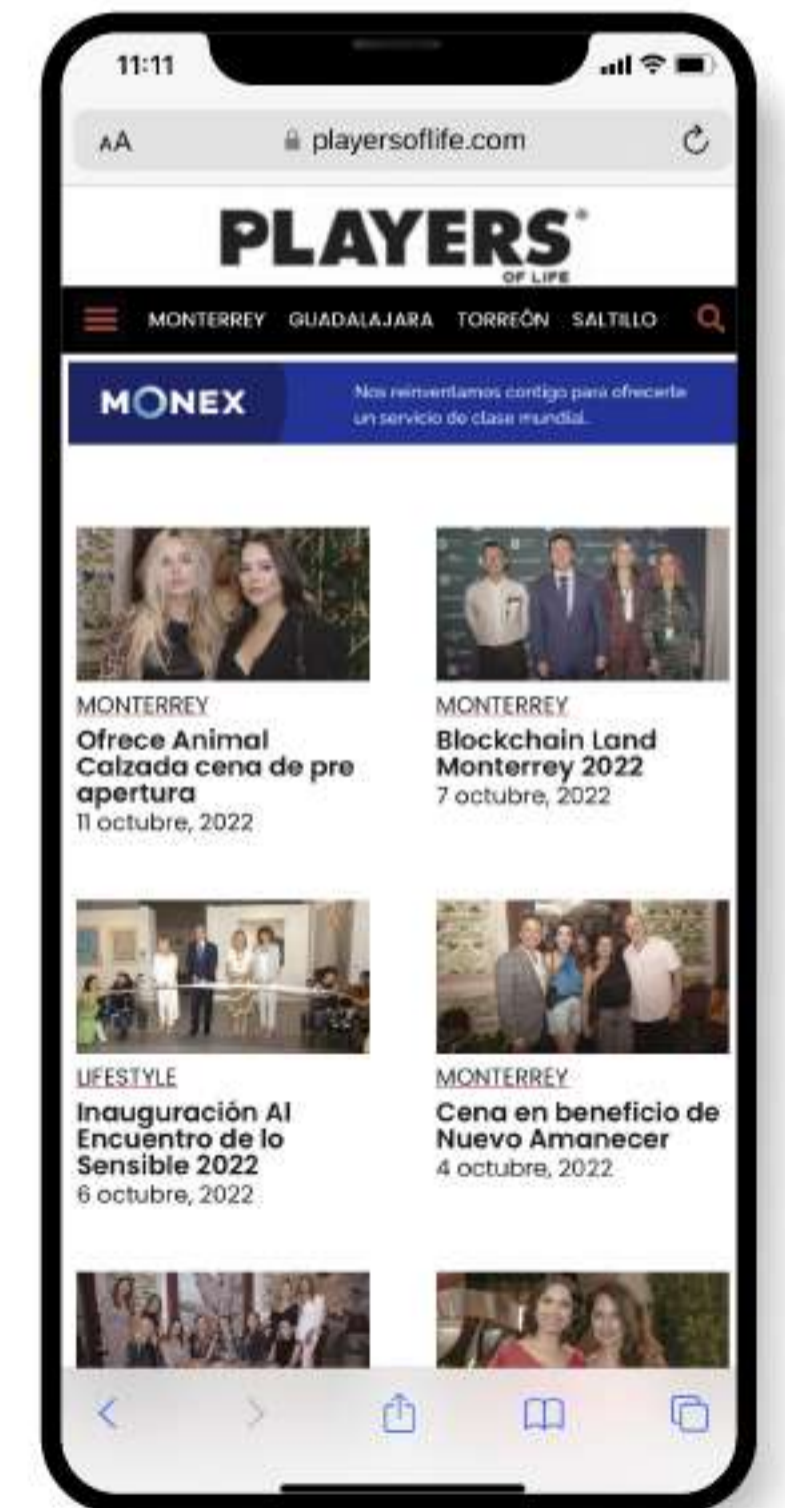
11:11

AA playersoflife.com

PLAYERS OF LIFE

MONTERREY GUADALAJARA TORREÓN SALTILLO

MONEX Nos reinventamos contigo para ofrecerte un servicio de clase mundial.

MONTERREY
Ofrece Animal Calzada cena de pre apertura
11 octubre, 2022

MONTERREY
Blockchain Land Monterrey 2022
7 octubre, 2022

LIFESTYLE
Inauguración Al Encuentro de lo Sensible 2022
6 octubre, 2022

MONTERREY
Cena en beneficio de Nuevo Amanecer
4 octubre, 2022